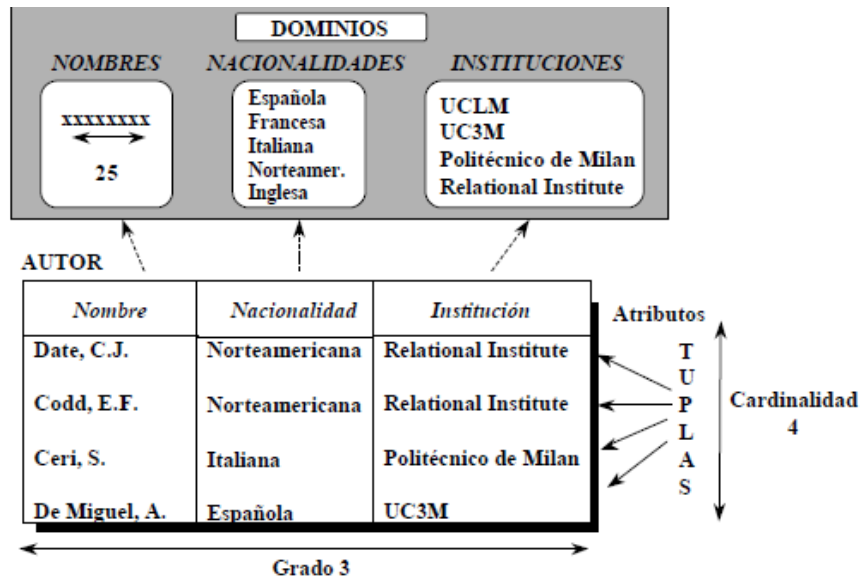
DOMINIOS

NOMBRES

xxxxxxxx

25

NACIONALIDADES

Española
Francesa
Italiana
Norteamer.
Inglesa

INSTITUCIONES

UCLM
UC3M
Politécnico de Milan
Relational Institute

AUTOR

| Nombre | Nacionalidad | Institución |
|---|---|---|
| Date, C.J. | Norteamericana | Relational Institute |
| Codd, E.F. | Norteamericana | Relational Institute |
| Ceri, S. | Italiana | Politécnico de Milan |
| De Miguel, A. | Española | UC3M |

Atributos

T
U
P
L
A
S

Cardinalidad
4

Grado 3